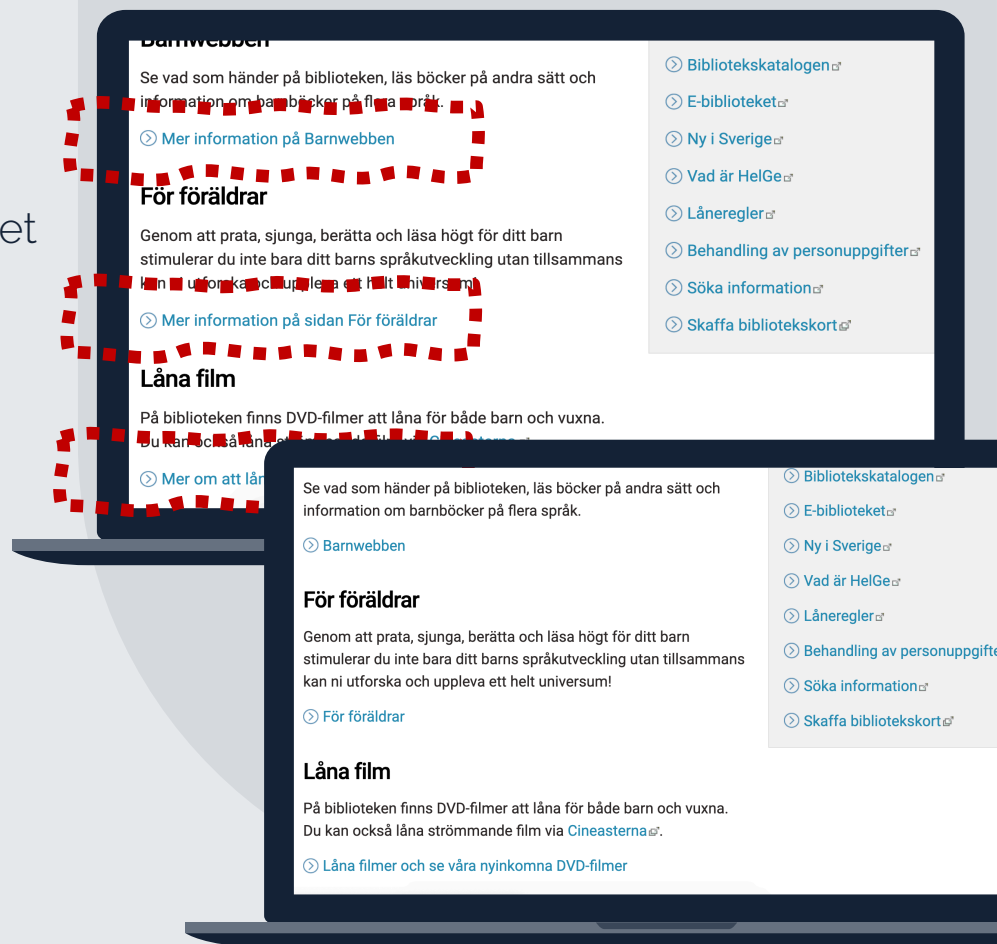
et

Barnwebben

Se vad som händer på biblioteken, läs böcker på andra sätt och information om barnböcker på flera språk.

Mer information på Barnwebben

För föräldrar

Genom att prata, sjunga, berätta och läsa högt för ditt barn stimulerar du inte bara ditt barns språkutveckling utan tillsammans kan ni utforska och uppleva ett helt universum!

Mer information på sidan För föräldrar

Låna film

På biblioteken finns DVD-filmer att låna för både barn och vuxna. Du kan också låna str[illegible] via Cineasterna

Mer om att lån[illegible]

Bibliotekskatalogen
E-biblioteket
Ny i Sverige
Vad är HelGe
Låneregler
Behandling av personuppgifter
Söka information
Skaffa bibliotekskort

Se vad som händer på biblioteken, läs böcker på andra sätt och information om barnböcker på flera språk.

Barnwebben

För föräldrar

Genom att prata, sjunga, berätta och läsa högt för ditt barn stimulerar du inte bara ditt barns språkutveckling utan tillsammans kan ni utforska och uppleva ett helt universum!

För föräldrar

Låna film

På biblioteken finns DVD-filmer att låna för både barn och vuxna. Du kan också låna strömmande film via Cineasterna.

Låna filmer och se våra nyinkomna DVD-filmer

Bibliotekskatalogen
E-biblioteket
Ny i Sverige
Vad är HelGe
Låneregler
Behandling av personuppgifte
Söka information
Skaffa bibliotekskort